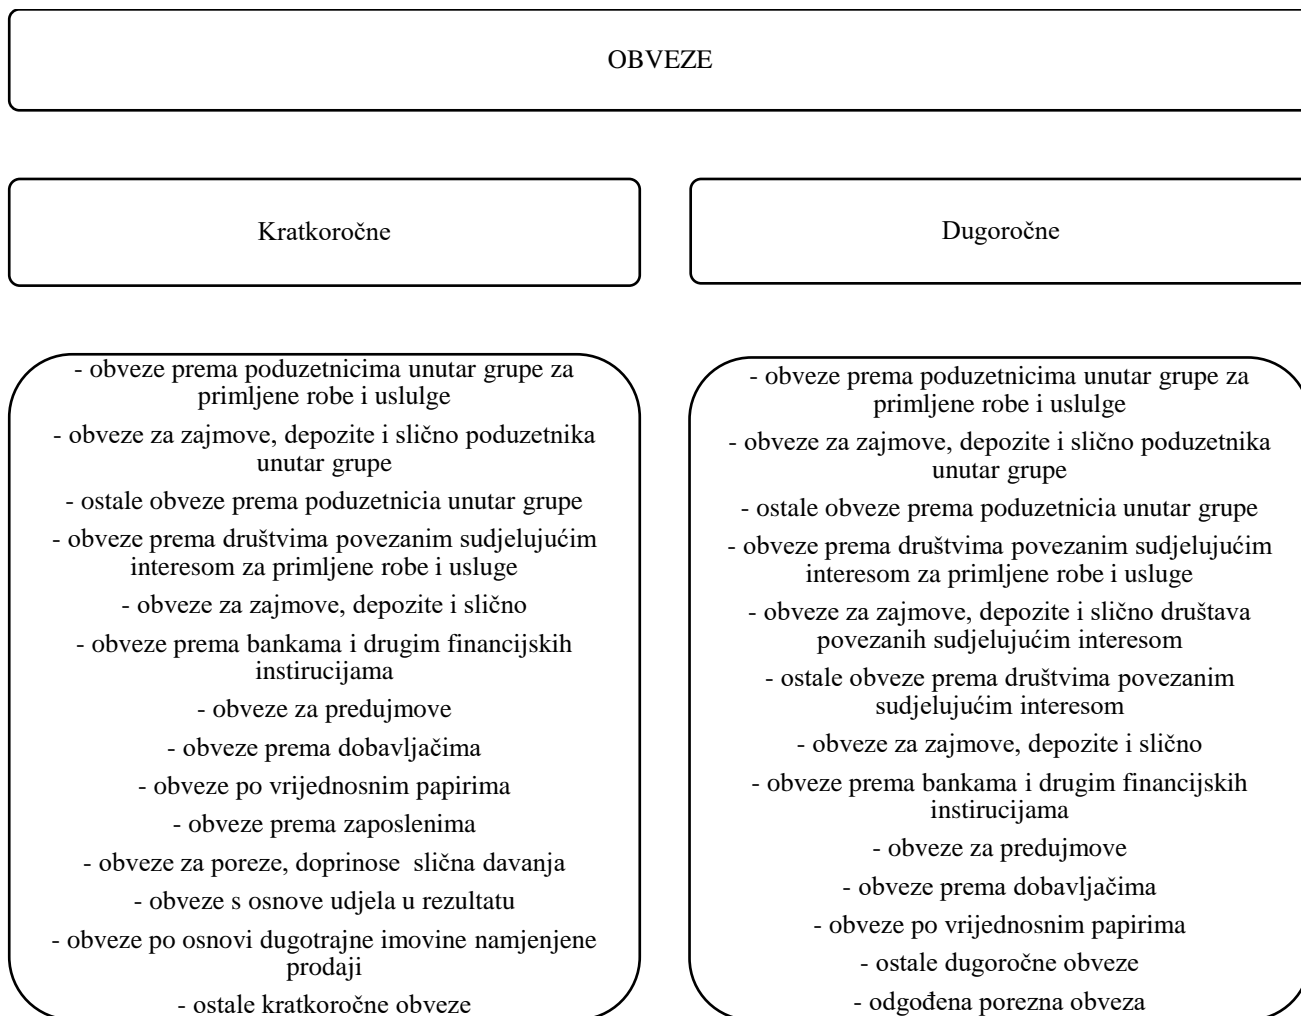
OBVEZE

Kratkoročne

Dugoročne

- obveze prema poduzetnicima unutar grupe za primljene robe i uslulge
- obveze za zajmove, depozite i slično poduzetnika unutar grupe
- ostale obveze prema poduzetnicia unutar grupe
- obveze prema društvima povezanim sudjelujućim interesom za primljene robe i usluge
- obveze za zajmove, depozite i slično
- obveze prema bankama i drugim financijskih instirucijama
- obveze za predujmove
- obveze prema dobavljačima
- obveze po vrijednosnim papirima
- obveze prema zaposlenima
- obveze za poreze, doprinose slična davanja
- obveze s osnove udjela u rezultatu
- obveze po osnovi dugotrajne imovine namjenjene prodaji
- ostale kratkoročne obveze

- obveze prema poduzetnicima unutar grupe za primljene robe i uslulge
- obveze za zajmove, depozite i slično poduzetnika unutar grupe
- ostale obveze prema poduzetnicia unutar grupe
- obveze prema društvima povezanim sudjelujućim interesom za primljene robe i usluge
- obveze za zajmove, depozite i slično društava povezanih sudjelujućim interesom
- ostale obveze prema društvima povezanim sudjelujućim interesom
- obveze za zajmove, depozite i slično
- obveze prema bankama i drugim financijskih instirucijama
- obveze za predujmove
- obveze prema dobavljačima
- obveze po vrijednosnim papirima
- ostale dugoročne obveze
- odgođena porezna obveza